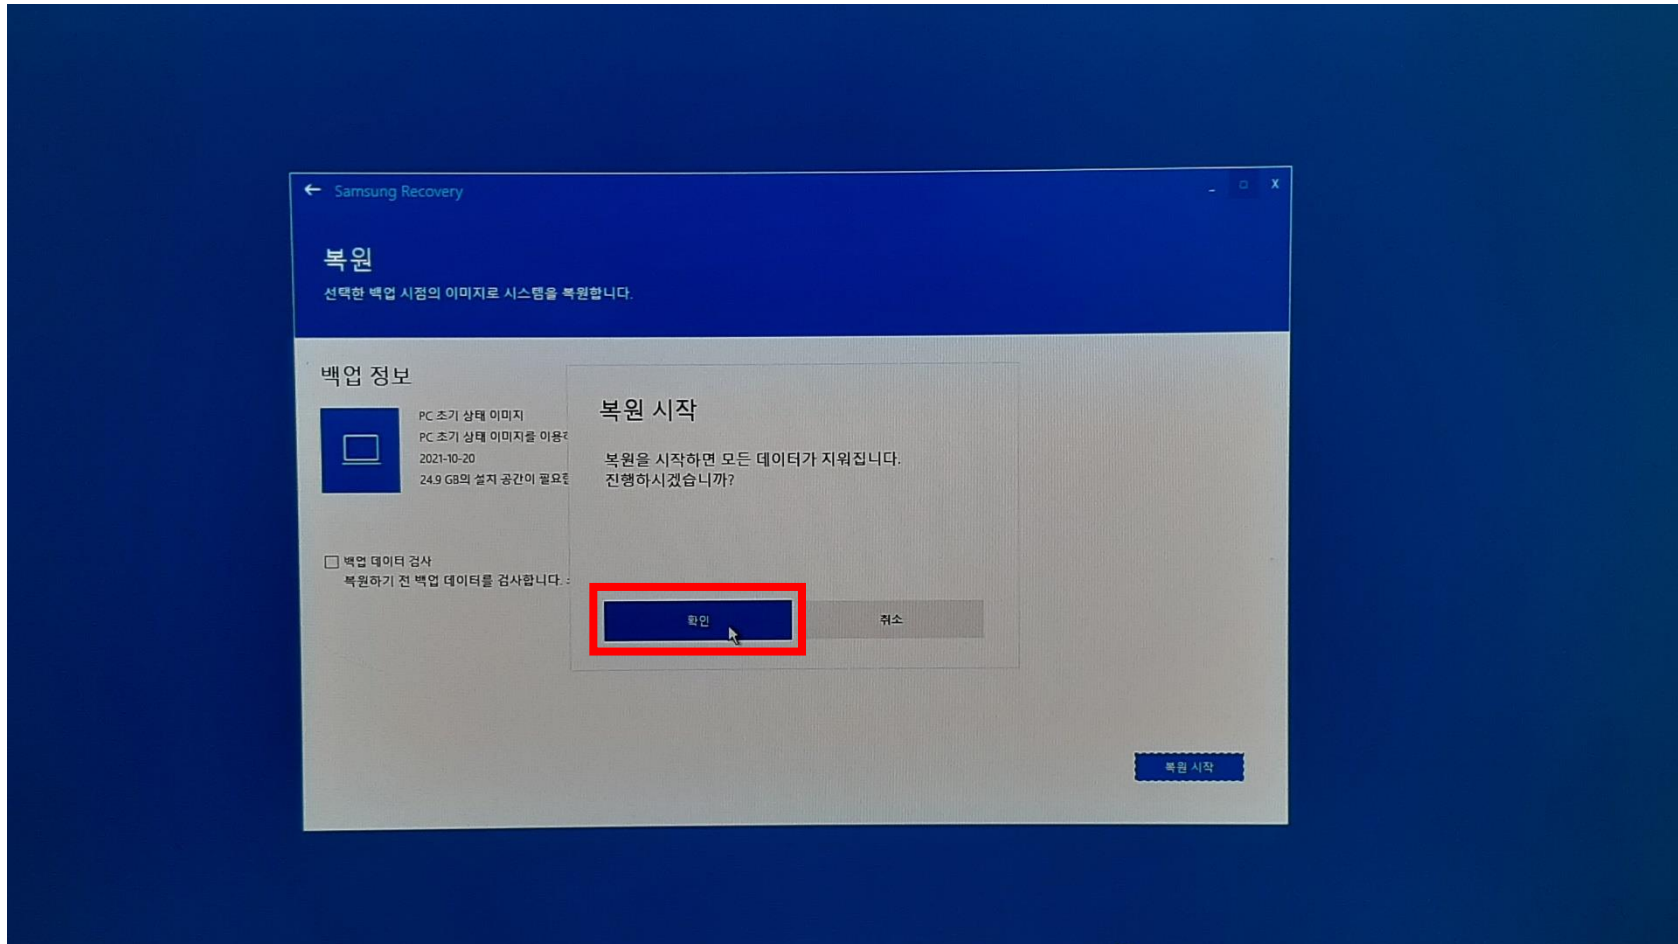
← Samsung Recovery
- ▫ X

복원
선택한 백업 시점의 이미지로 시스템을 복원합니다.

백업 정보

PC 초기 상태 이미지
PC 초기 상태 이미지를 이용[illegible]
2021-10-20
24.9 GB의 설치 공간이 필요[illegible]

☐ 백업 데이터 검사
복원하기 전 백업 데이터를 검사합니다. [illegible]

복원 시작
복원을 시작하면 모든 데이터가 지워집니다.
진행하시겠습니까?

확인
취소

복원 시작